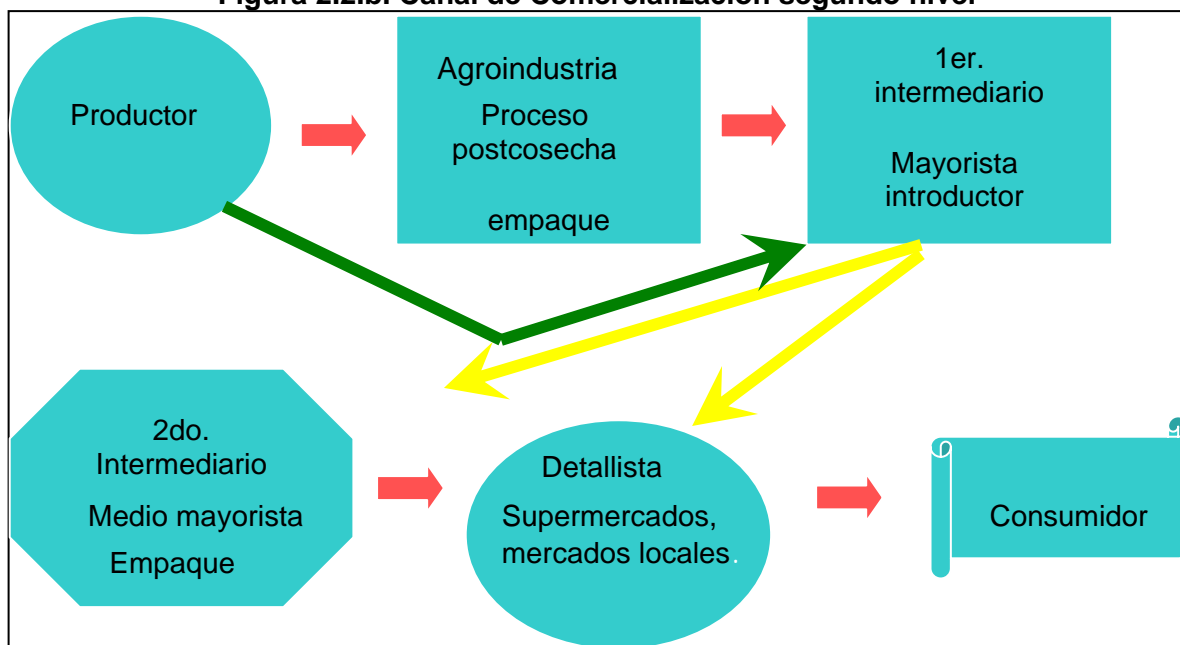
Figura 2.2.b. Canal de Comercialización segundo nivel

Productor

Agroindustria
Proceso postcosecha
empaque

1er. intermediario
Mayorista introductor

2do. Intermediario
Medio mayorista
Empaque

Detallista
Supermercados, mercados locales.

Consumidor